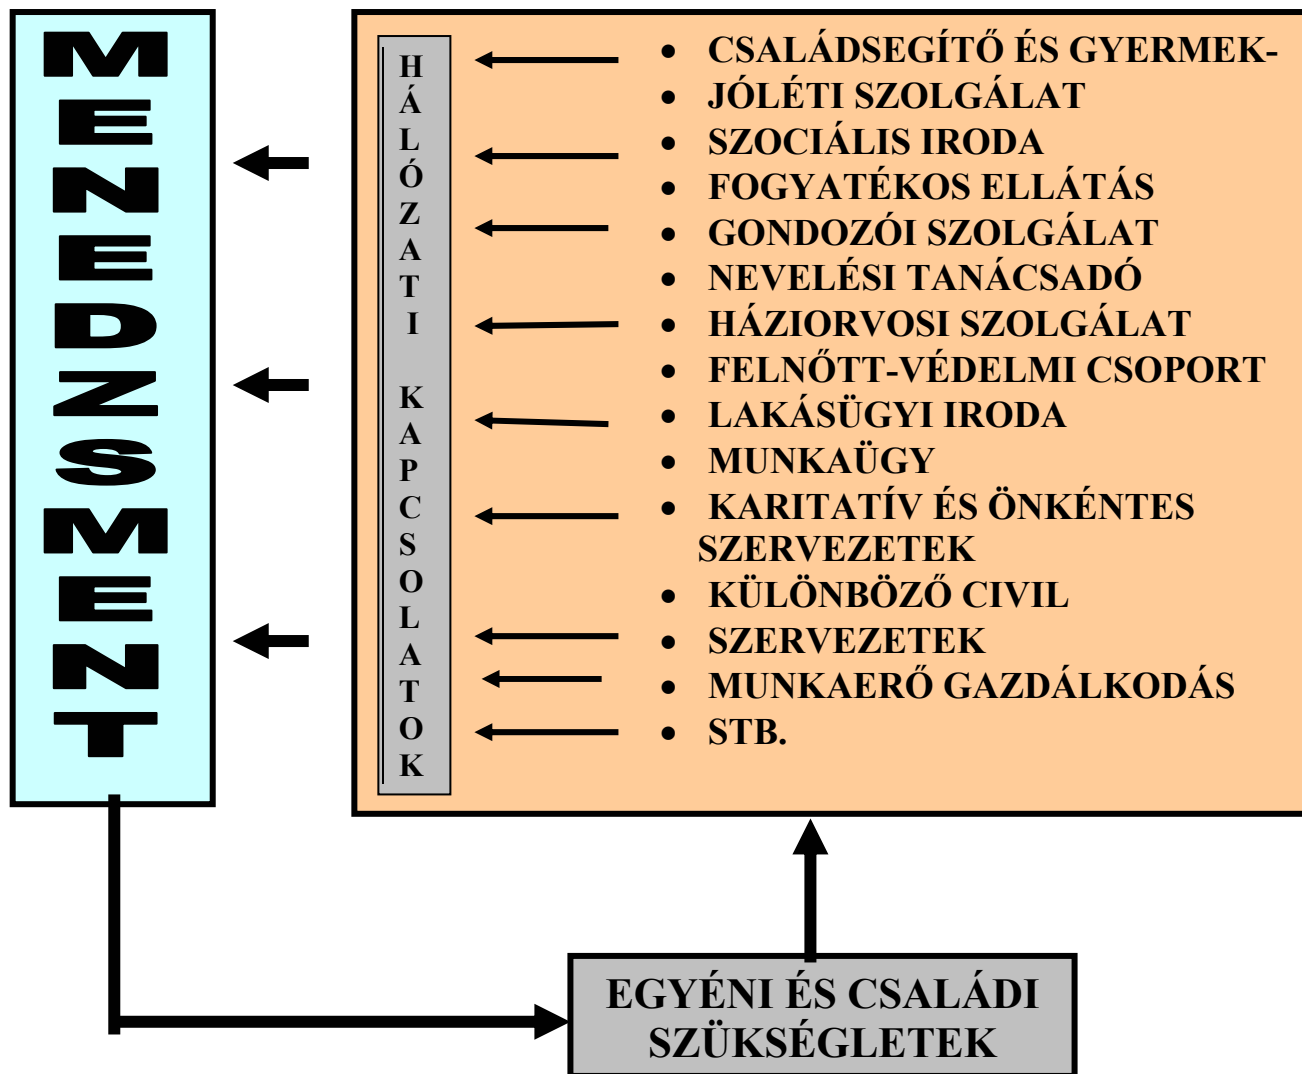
MENEDZSMENT

HÁLÓZATI KAPCSOLATOK

- CSALÁDSEGÍTŐ ÉS GYERMEK-
- JÓLÉTI SZOLGÁLAT
- SZOCIÁLIS IRODA
- FOGYATÉKOS ELLÁTÁS
- GONDOZÓI SZOLGÁLAT
- NEVELÉSI TANÁCSADÓ
- HÁZIORVOSI SZOLGÁLAT
- FELNŐTT-VÉDELMI CSOPORT
- LAKÁSÜGYI IRODA
- MUNKAÜGY
- KARITATÍV ÉS ÖNKÉNTES SZERVEZETEK
- KÜLÖNBÖZŐ CIVIL
- SZERVEZETEK
- MUNKAERŐ GAZDÁLKODÁS
- STB.

EGYÉNI ÉS CSALÁDI SZÜKSÉGLETEK